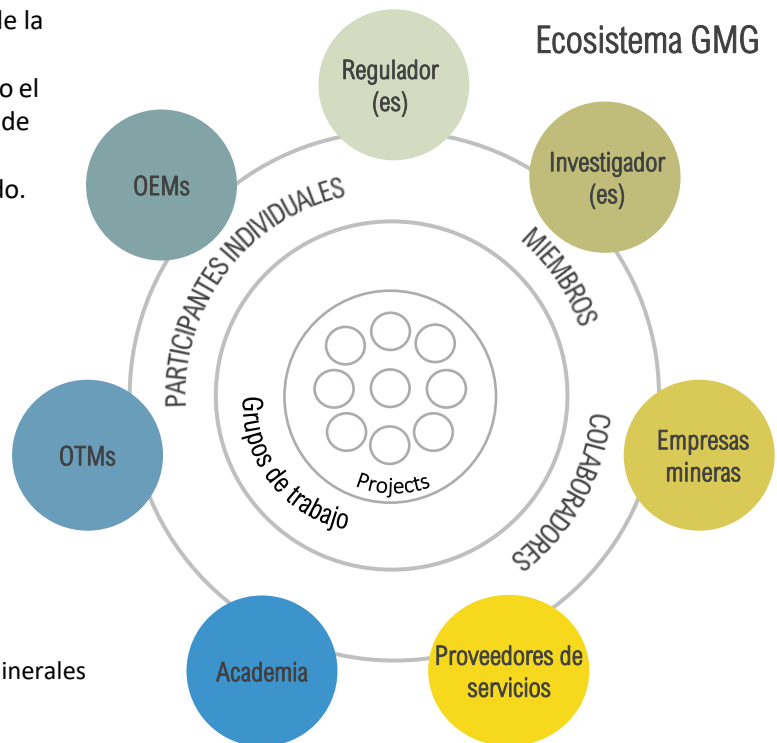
de la

o el
de

lo.

inerales

Ecosistema GMG

Regulador (es)

Investigador (es)

OEMs

Empresas mineras

OTMs

Academia

Proveedores de servicios

PARTICIPANTES INDIVIDUALES

MIEMBROS

COLABORADORES

Grupos de trabajo

Projects